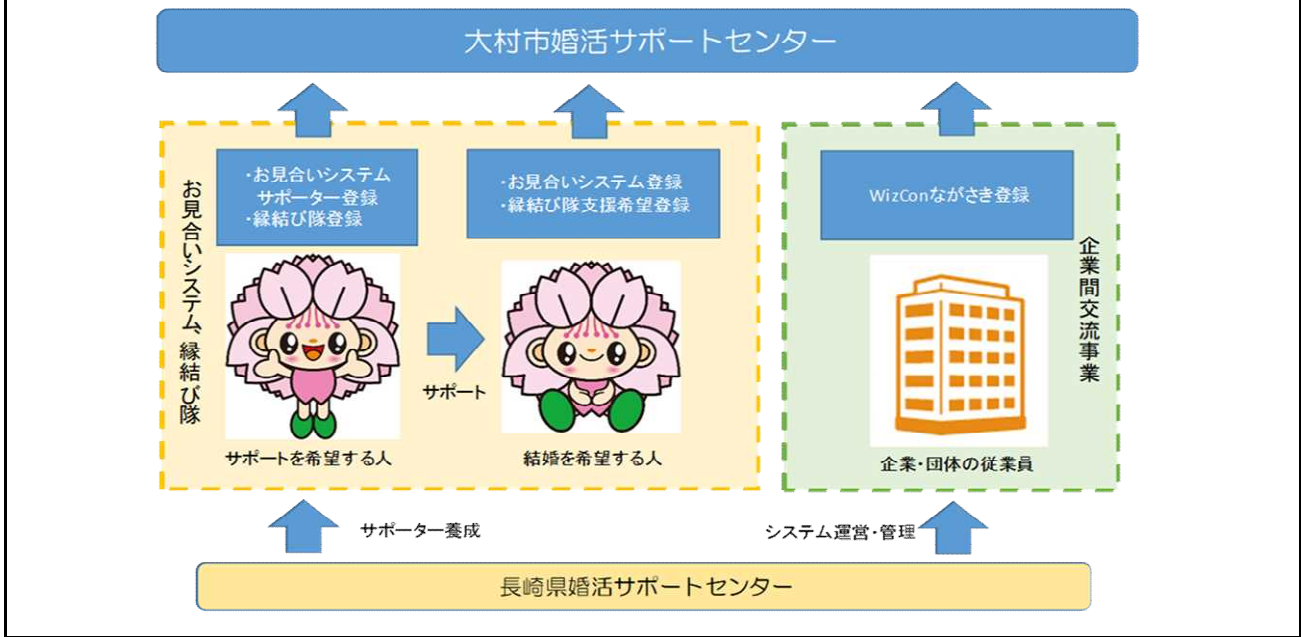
大村市婚活サポートセンター

お見合いシステム、縁結び隊

・お見合いシステム
サポーター登録
・縁結び隊登録

サポートを希望する人

サポート

・お見合いシステム登録
・縁結び隊支援希望登録

結婚を希望する人

WizConながさき登録

企業・団体の従業員

企業間交流事業

サポーター養成

システム運営・管理

長崎県婚活サポートセンター